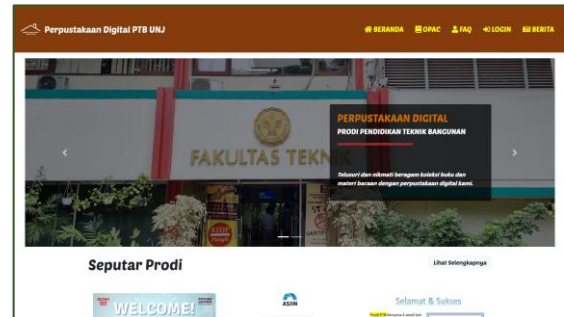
Perpustakaan Digital PTB UNJ

BERANDA OPAC FAQ LOGIN BERITA

FAKULTAS TEKNIK

PERPUSTAKAAN DIGITAL

PRODI PENDIDIKAN TEKNIK BANGUNAN

Telusuri dan nikmati beragam koleksi buku dan materi bacaan dengan perpustakaan digital kami.

Seputar Prodi

Lihat Selengkapnya

WELCOME!

ASIIN

Selamat & Sukses

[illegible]